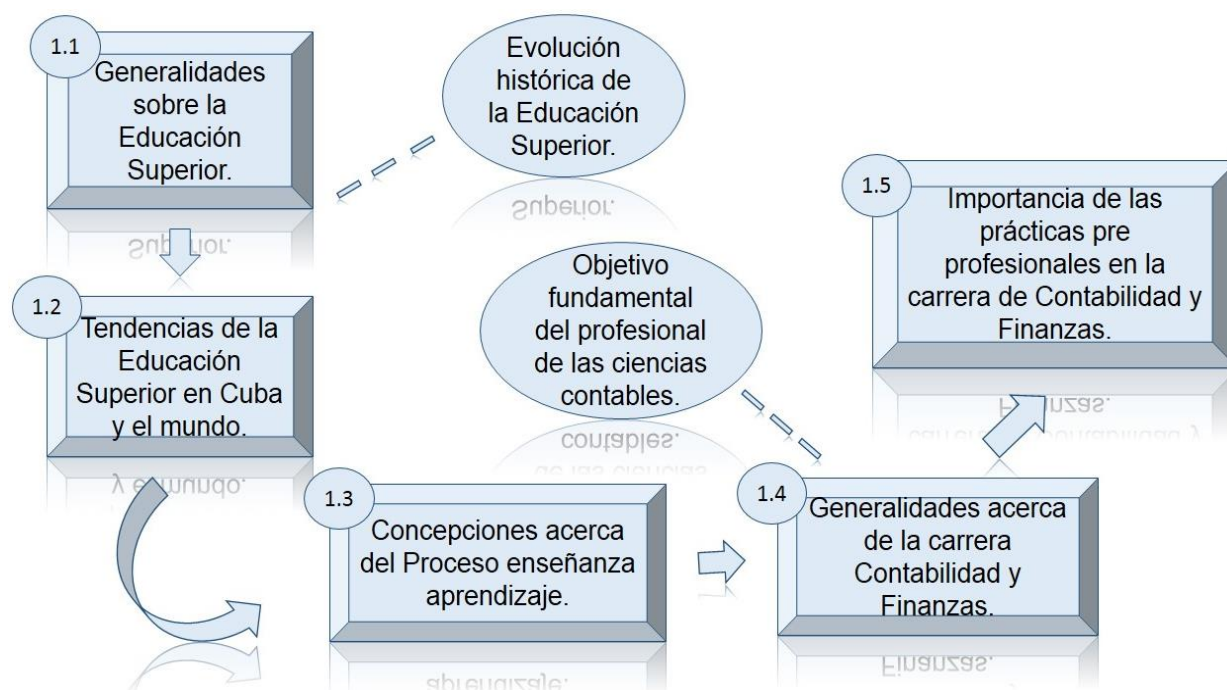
1.1
Generalidades sobre la Educación Superior.

Evolución histórica de la Educación Superior.

1.2
Tendencias de la Educación Superior en Cuba y el mundo.

Objetivo fundamental del profesional de las ciencias contables.

1.5
Importancia de las prácticas pre profesionales en la carrera de Contabilidad y Finanzas.

1.3
Concepciones acerca del Proceso enseñanza aprendizaje.

1.4
Generalidades acerca de la carrera Contabilidad y Finanzas.